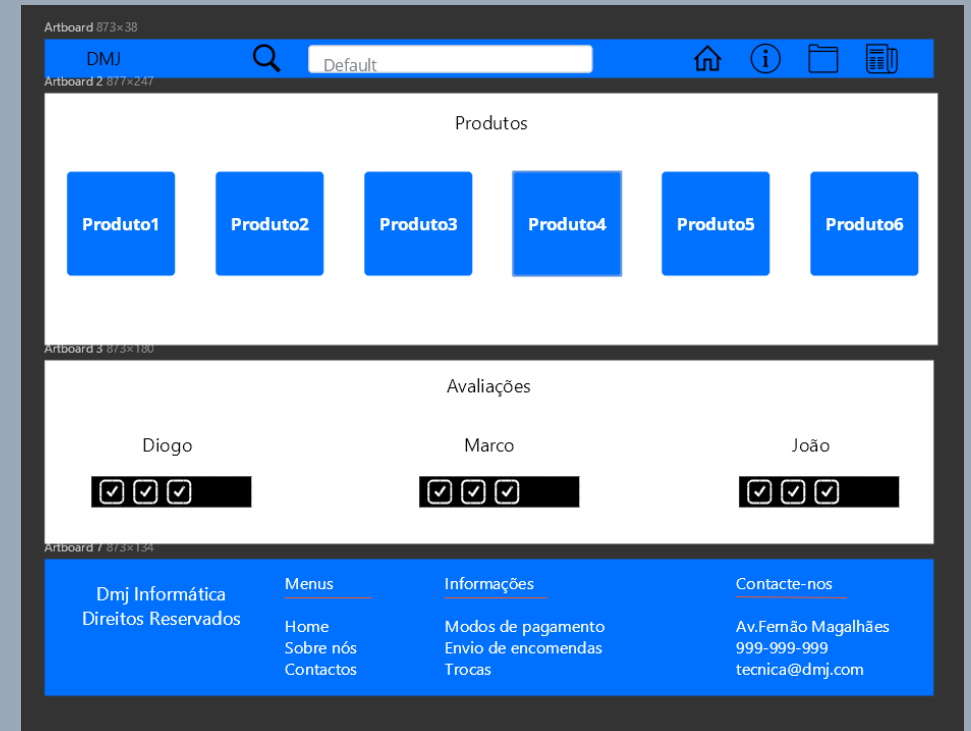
Artboard 873×38

DMJ

Default

Artboard 2 877×247

Produtos

Produto1

Produto2

Produto3

Produto4

Produto5

Produto6

Artboard 3 873×180

Avaliações

Diogo

Marco

João

Artboard 7 873×134

Dmj Informática
Direitos Reservados

Menus

Home
Sobre nós
Contactos

Informações

Modos de pagamento
Envio de encomendas
Trocas

Contacte-nos

Av.Fernão Magalhães
999-999-999
tecnica@dmj.com